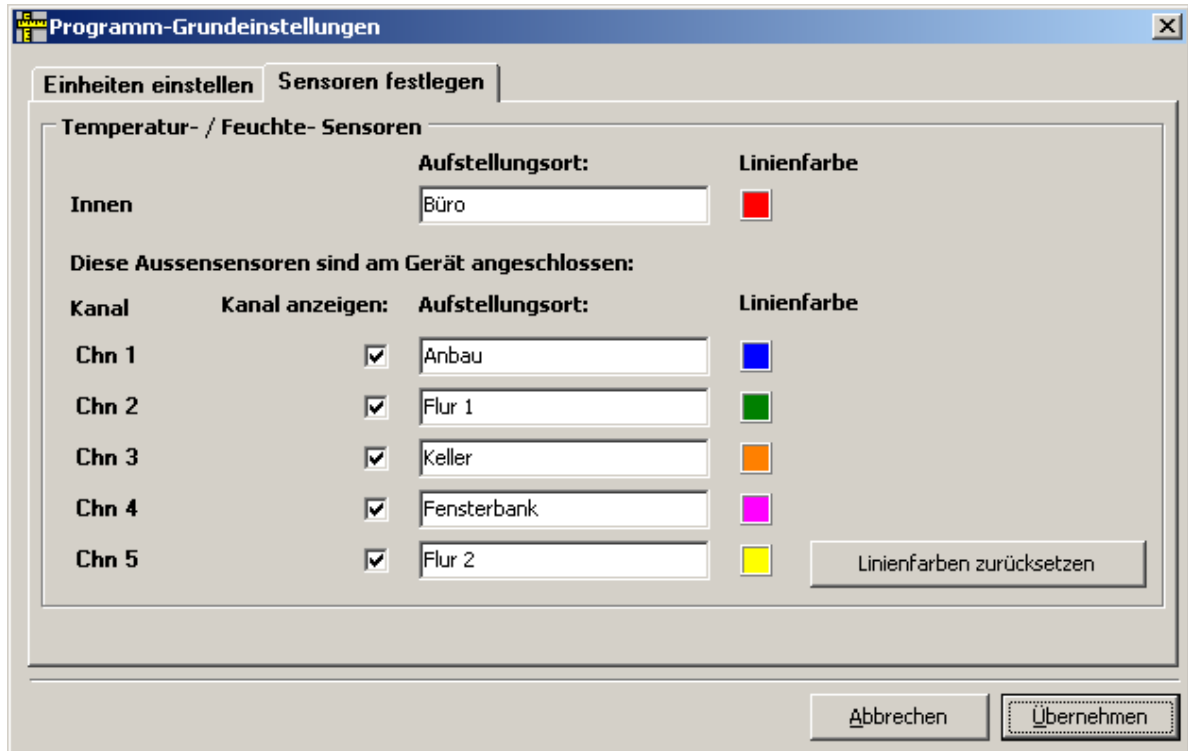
Programm-Grundeinstellungen

Einheiten einstellen | Sensoren festlegen

Temperatur- / Feuchte- Sensoren

Aufstellungsort: Linienfarbe

Innen Büro

Diese Aussensensoren sind am Gerät angeschlossen:

| Kanal | Kanal anzeigen: | Aufstellungsort: | Linienfarbe |
|---|---|---|---|
| Chn 1 | ☑ | Anbau | |
| Chn 2 | ☑ | Flur 1 | |
| Chn 3 | ☑ | Keller | |
| Chn 4 | ☑ | Fensterbank | |
| Chn 5 | ☑ | Flur 2 | |

Linienfarben zurücksetzen

Abbrechen Übernehmen